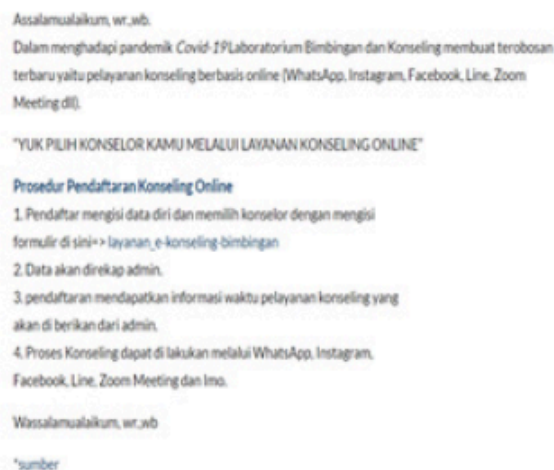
Assalamualaikum, wr.wb.

Dalam menghadapi pandemik Covid-19 Laboratorium Bimbingan dan Konseling membuat terobosan terbaru yaitu pelayanan konseling berbasis online (WhatsApp, Instagram, Facebook, Line, Zoom Meeting dll).

"YUK PILIH KONSELOR KAMU MELALUI LAYANAN KONSELING ONLINE"

Prosedur Pendaftaran Konseling Online

1. Pendaftar mengisi data diri dan memilih konselor dengan mengisi formulir di sini=> layanan_e-konseling-bimbingan

2. Data akan direkap admin.

3. pendaftaran mendapatkan informasi waktu pelayanan konseling yang akan di berikan dari admin.

4. Proses Konseling dapat di lakukan melalui WhatsApp, Instagram, Facebook, Line, Zoom Meeting dan Imo.

Wassalamualaikum, wr.wb

*sumber